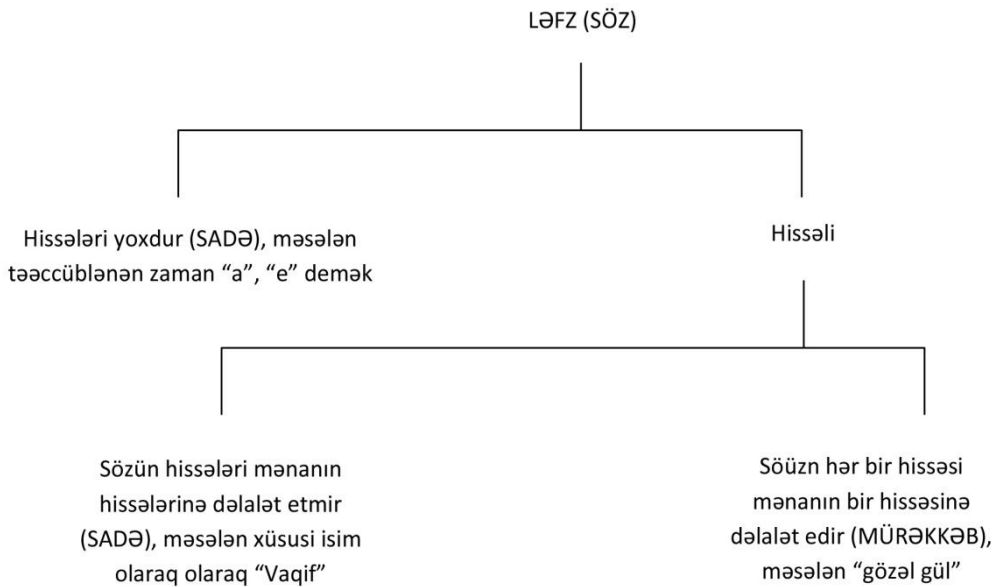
LƏFZ (SÖZ)

Hissələri yoxdur (SADƏ), məsələn təəccüblənən zaman “a”, “e” demək

Hissəli

Sözün hissələri mənanın hissələrinə dəlalət etmir (SADƏ), məsələn xüsusi isim olaraq olaraq “Vaqif”

Söüzn hər bir hissəsi mənanın bir hissəsinə dəlalət edir (MÜRƏKKƏB), məsələn “gözəl gül”